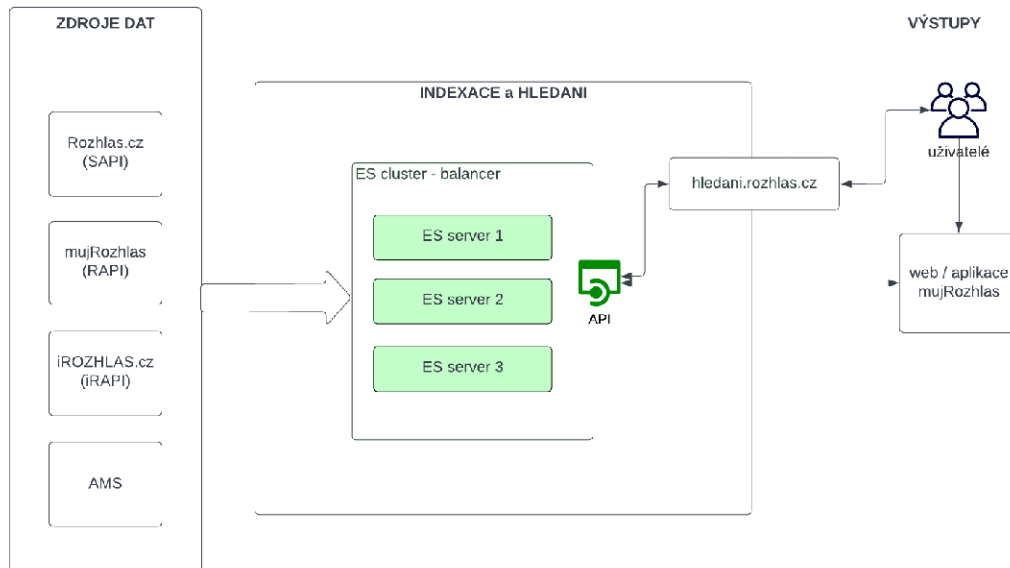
ZDROJE DAT

Rozhlas.cz (SAPI)

mujRozhlas (RAPI)

iROZHLAS.cz (iRAPI)

AMS

INDEXACE a HLEDANI

ES cluster - balancer

ES server 1

ES server 2

ES server 3

API

hledani.rozhlas.cz

VÝSTUPY

uživatelé

web / aplikace mujRozhlas